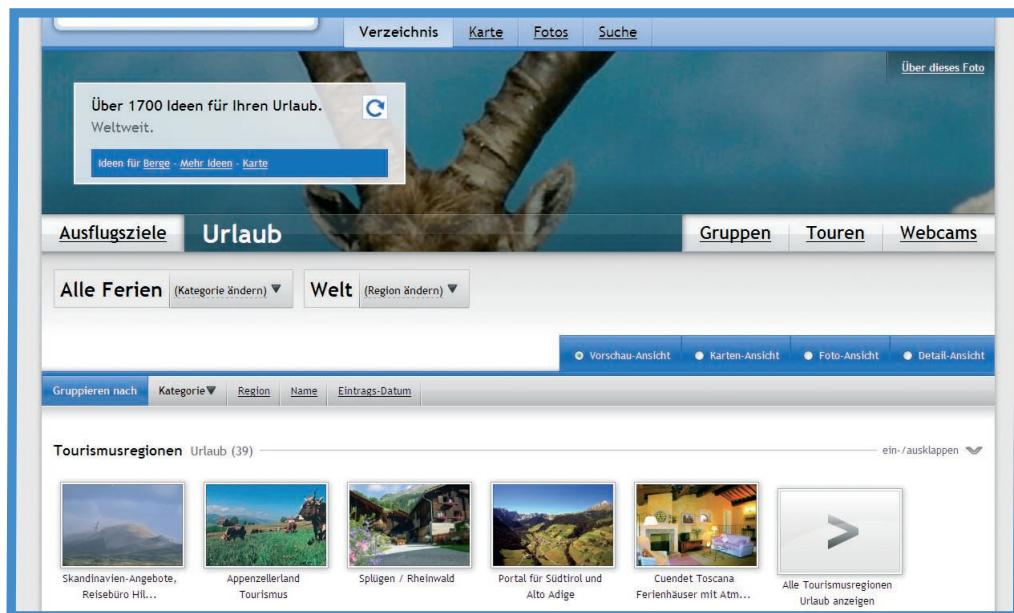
Verzeichnis Karte Fotos Suche

Über dieses Foto

Über 1700 Ideen für Ihren Urlaub.
Weltweit.

Ideen für Berge - Mehr Ideen - Karte

Ausflugsziele Urlaub Gruppen Touren Webcams

Alle Ferien (Kategorie ändern) ▼ Welt (Region ändern) ▼

Vorschau-Ansicht Karten-Ansicht Foto-Ansicht Detail-Ansicht

Gruppieren nach Kategorie ▼ Region Name Eintrags-Datum

Tourismusregionen Urlaub (39)

ein-/ausklappen

Skandinavien-Angebote, Reisebüro Hil...

Appenzellerland Tourismus

Splügen / Rheinwald

Portal für Südtirol und Alto Adige

Cuendet Toscana Ferienhäuser mit Atm...

>

Alle Tourismusregionen Urlaub anzeigen